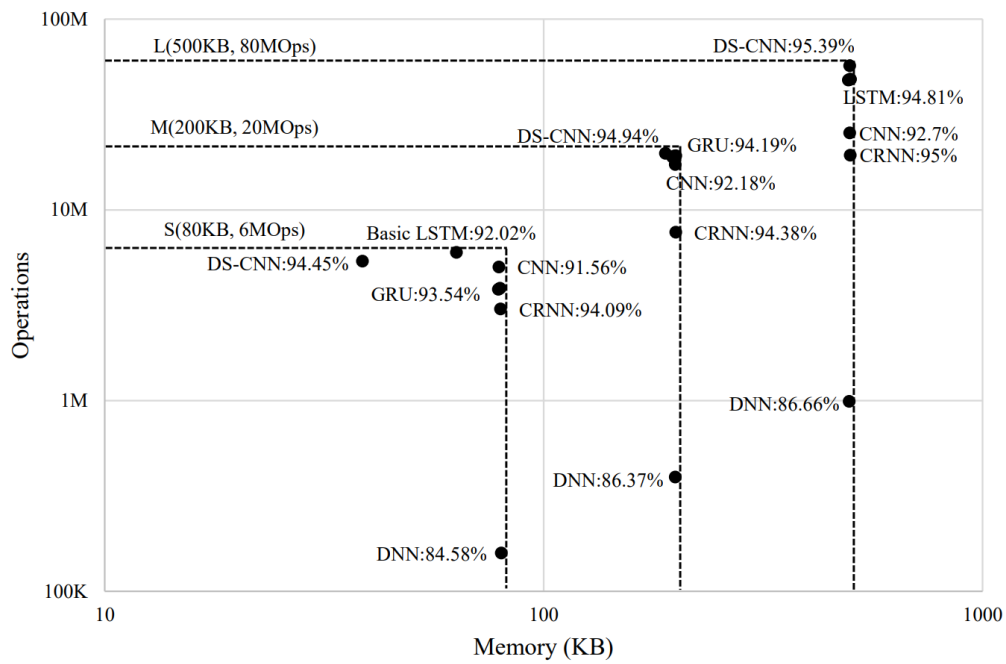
100M
10M
1M
100K
Operations
10
100
1000
Memory (KB)
L(500KB, 80MOps)
DS-CNN:95.39%
LSTM:94.81%
CNN:92.7%
CRNN:95%
M(200KB, 20MOps)
DS-CNN:94.94%
GRU:94.19%
CNN:92.18%
CRNN:94.38%
S(80KB, 6MOps)
Basic LSTM:92.02%
DS-CNN:94.45%
CNN:91.56%
GRU:93.54%
CRNN:94.09%
DNN:86.66%
DNN:86.37%
DNN:84.58%